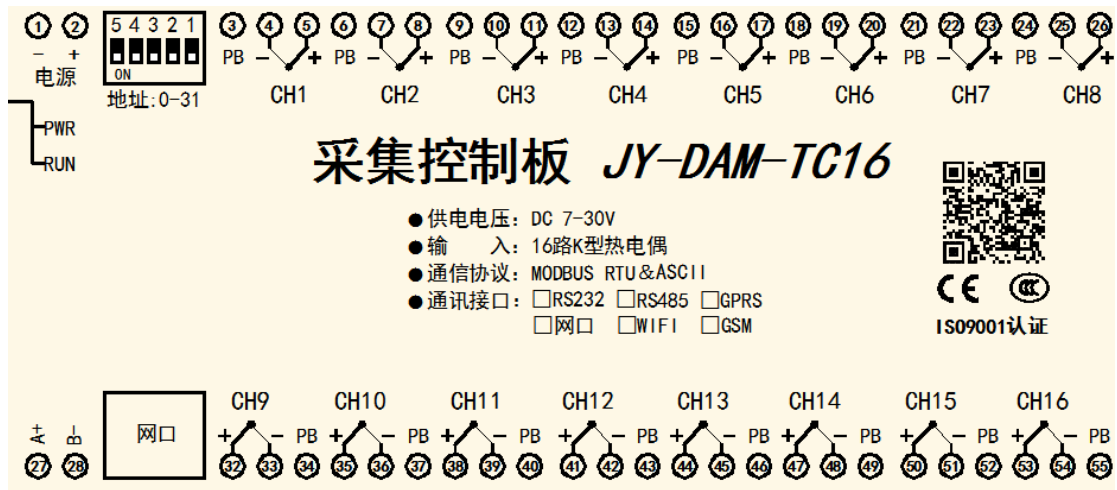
① ② 5 4 3 2 1 ③ ④ ⑤ ⑥ ⑦ ⑧ ⑨ ⑩ ⑪ ⑫ ⑬ ⑭ ⑮ ⑯ ⑰ ⑱ ⑲ ⑳ ㉑ ㉒ ㉓ ㉔ ㉕ ㉖
– + ON PB – + PB – + PB – + PB – + PB – + PB – + PB – + PB – +
电源 地址:0-31 CH1 CH2 CH3 CH4 CH5 CH6 CH7 CH8

PWR
RUN

采集控制板 JY-DAM-TC16

● 供电电压: DC 7-30V
● 输 入: 16路K型热电偶
● 通信协议: MODBUS RTU&ASCII
● 通讯接口: □RS232 □RS485 □GPRS
□网口 □WIFI □GSM

CE
ISO9001认证

CH9 CH10 CH11 CH12 CH13 CH14 CH15 CH16
A+ B- 网口 + – PB + – PB + – PB + – PB + – PB + – PB + – PB + – PB
㉗ ㉘ ㉜ ㉝ ㉞ ㉟ ㊱ ㊲ ㊳ ㊴ ㊵ ㊶ ㊷ ㊸ ㊹ ㊺ ㊻ ㊼ ㊽ ㊾ ㊿ 51 52 53 54 55